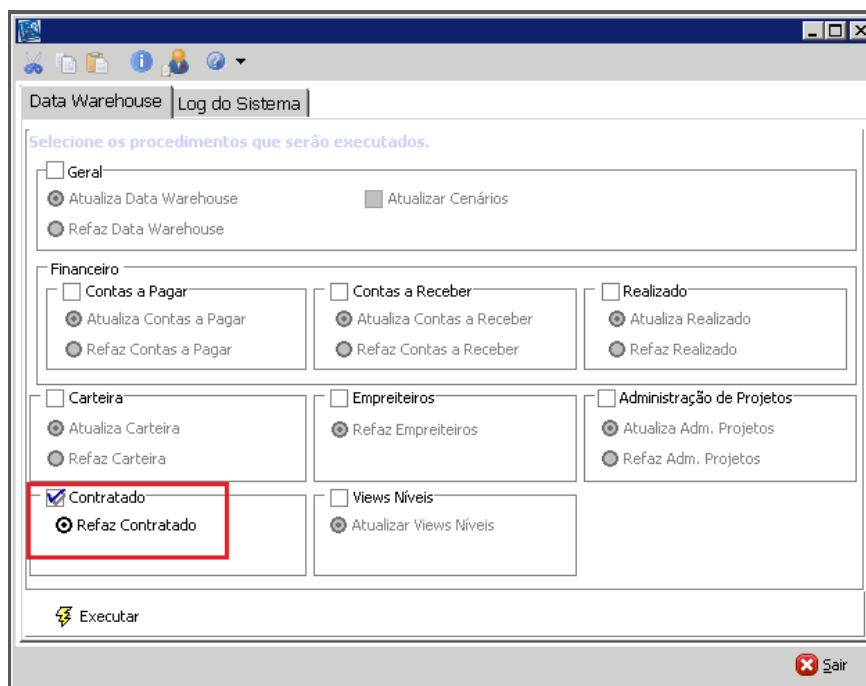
Data Warehouse | Log do Sistema

Selecione os procedimentos que serão executados.

Geral
Atualiza Data Warehouse
Atualizar Cenários
Refaz Data Warehouse

Financeiro
Contas a Pagar
Atualiza Contas a Pagar
Refaz Contas a Pagar
Contas a Receber
Atualiza Contas a Receber
Refaz Contas a Receber
Realizado
Atualiza Realizado
Refaz Realizado

Carteira
Atualiza Carteira
Refaz Carteira
Empreiteiros
Refaz Empreiteiros
Administração de Projetos
Atualiza Adm. Projetos
Refaz Adm. Projetos

Contratado
Refaz Contratado
Views Níveis
Atualizar Views Níveis

Executar

Sair